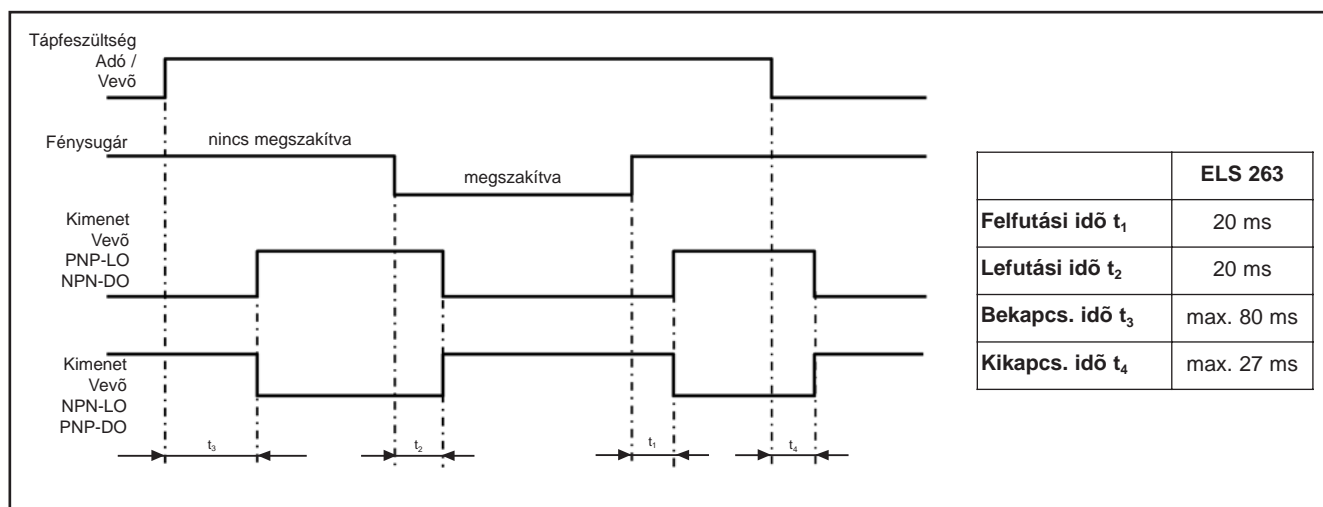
Tápfeszültség Adó / Vevõ

Fénysugár

nincs megszakítva

megszakítva

Kimenet Vevõ PNP-LO NPN-DO

Kimenet Vevõ NPN-LO PNP-DO

$t_3$

$t_2$

$t_1$

$t_4$

| | ELS 263 |
|---|---|
| Felfutási idõ $t_1$ | 20 ms |
| Lefutási idõ $t_2$ | 20 ms |
| Bekapcs. idõ $t_3$ | max. 80 ms |
| Kikapcs. idõ $t_4$ | max. 27 ms |